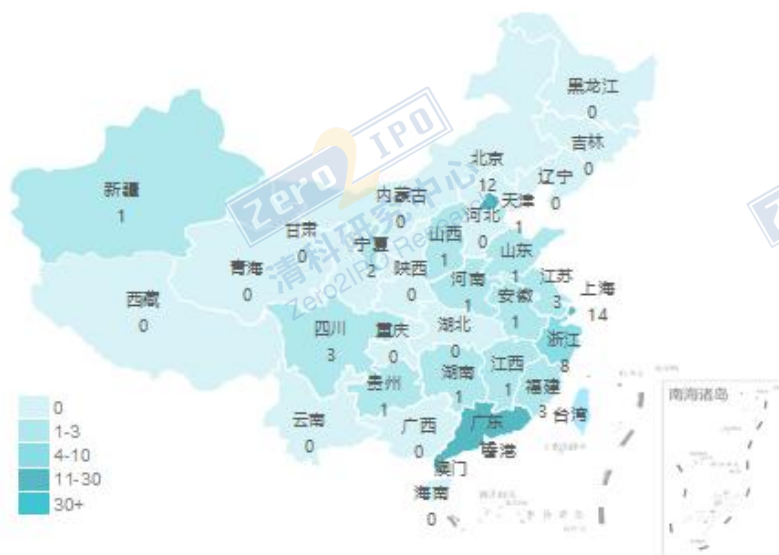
黑龙江
0

吉林
0

新疆
1

北京
12

辽宁
0

内蒙古
0

天津
1

河北
0

甘肃
0

宁夏
2

山西
1

山东
1

青海
0

陕西
0

河南
1

江苏
3

上海
14

西藏
0

安徽
1

四川
3

重庆
0

湖北
0

浙江
8

贵州
1

湖南
1

江西
1

福建
3

台湾

云南
0

广西
0

广东

香港

澳门

海南
0

南海诸岛

0
1-3
4-10
11-30
30+

Zero2IPO
清科研究中心
Zero2IPO Research